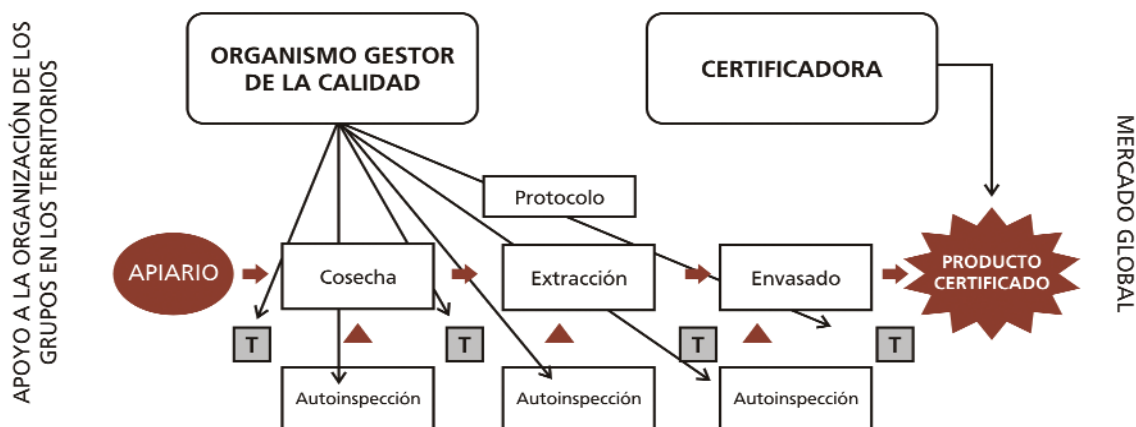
APOYO A LA ORGANIZACIÓN DE LOS GRUPOS EN LOS TERRITORIOS

ORGANISMO GESTOR DE LA CALIDAD

CERTIFICADORA

Protocolo

APIARIO

Cosecha

Extracción

Envasado

PRODUCTO CERTIFICADO

T

T

T

T

Autoinspección

Autoinspección

Autoinspección

MERCADO GLOBAL